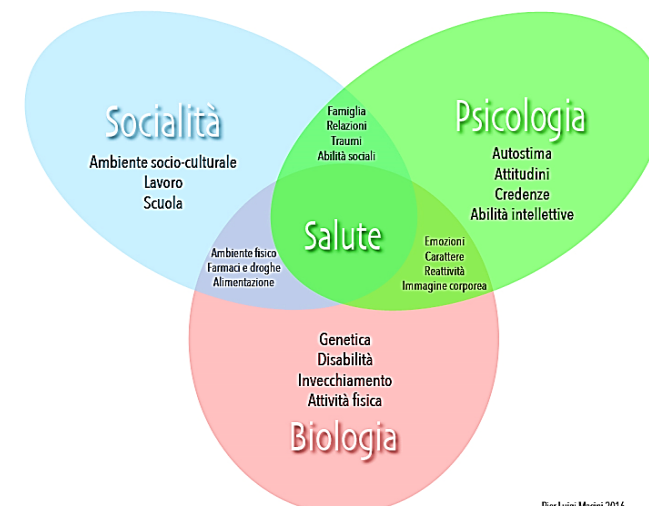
Socialità
Ambiente socio-culturale
Lavoro
Scuola

Famiglia
Relazioni
Traumi
Abilità sociali

Psicologia
Autostima
Attitudini
Credenze
Abilità intellettive

Salute

Ambiente fisico
Farmaci e droghe
Alimentazione

Emozioni
Carattere
Reattività
Immagine corporea

Genetica
Disabilità
Invecchiamento
Attività fisica

Biologia

Pier Luigi Marini 2016